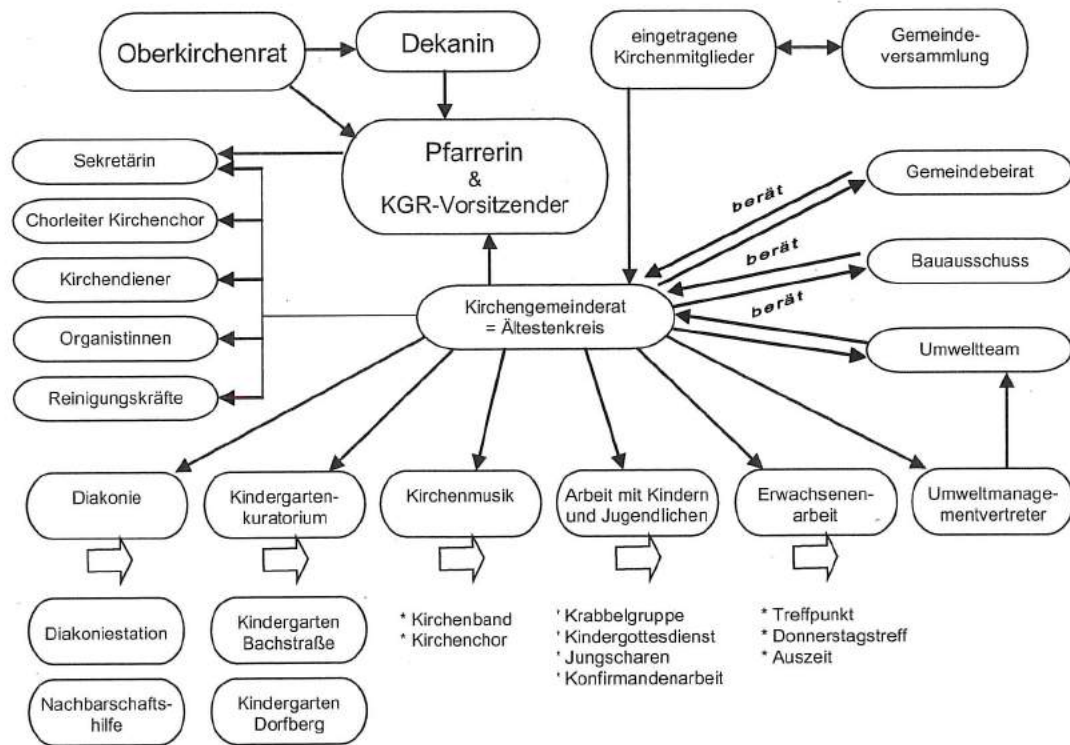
Oberkirchenrat

Dekanin

eingetragene Kirchenmitglieder

Gemeindeversammlung

Sekretärin

Pfarrerin & KGR-Vorsitzender

Gemeindebeirat

Chorleiter Kirchenchor

berät

berät

Kirchendiener

Bauausschuss

berät

Organistinnen

Kirchengemeinderat = Ältestenkreis

Umweltteam

Reinigungskräfte

Diakonie

Kindergartenkuratorium

Kirchenmusik

Arbeit mit Kindern und Jugendlichen

Erwachsenenarbeit

Umweltmanagementvertreter

Diakoniestation

Kindergarten Bachstraße

* Kirchenband
* Kirchenchor

' Krabbelgruppe
' Kindergottesdienst
' Jungscharen
' Konfirmandenarbeit

* Treffpunkt
* Donnerstagstreff
* Auszeit

Nachbarschaftshilfe

Kindergarten Dorfberg